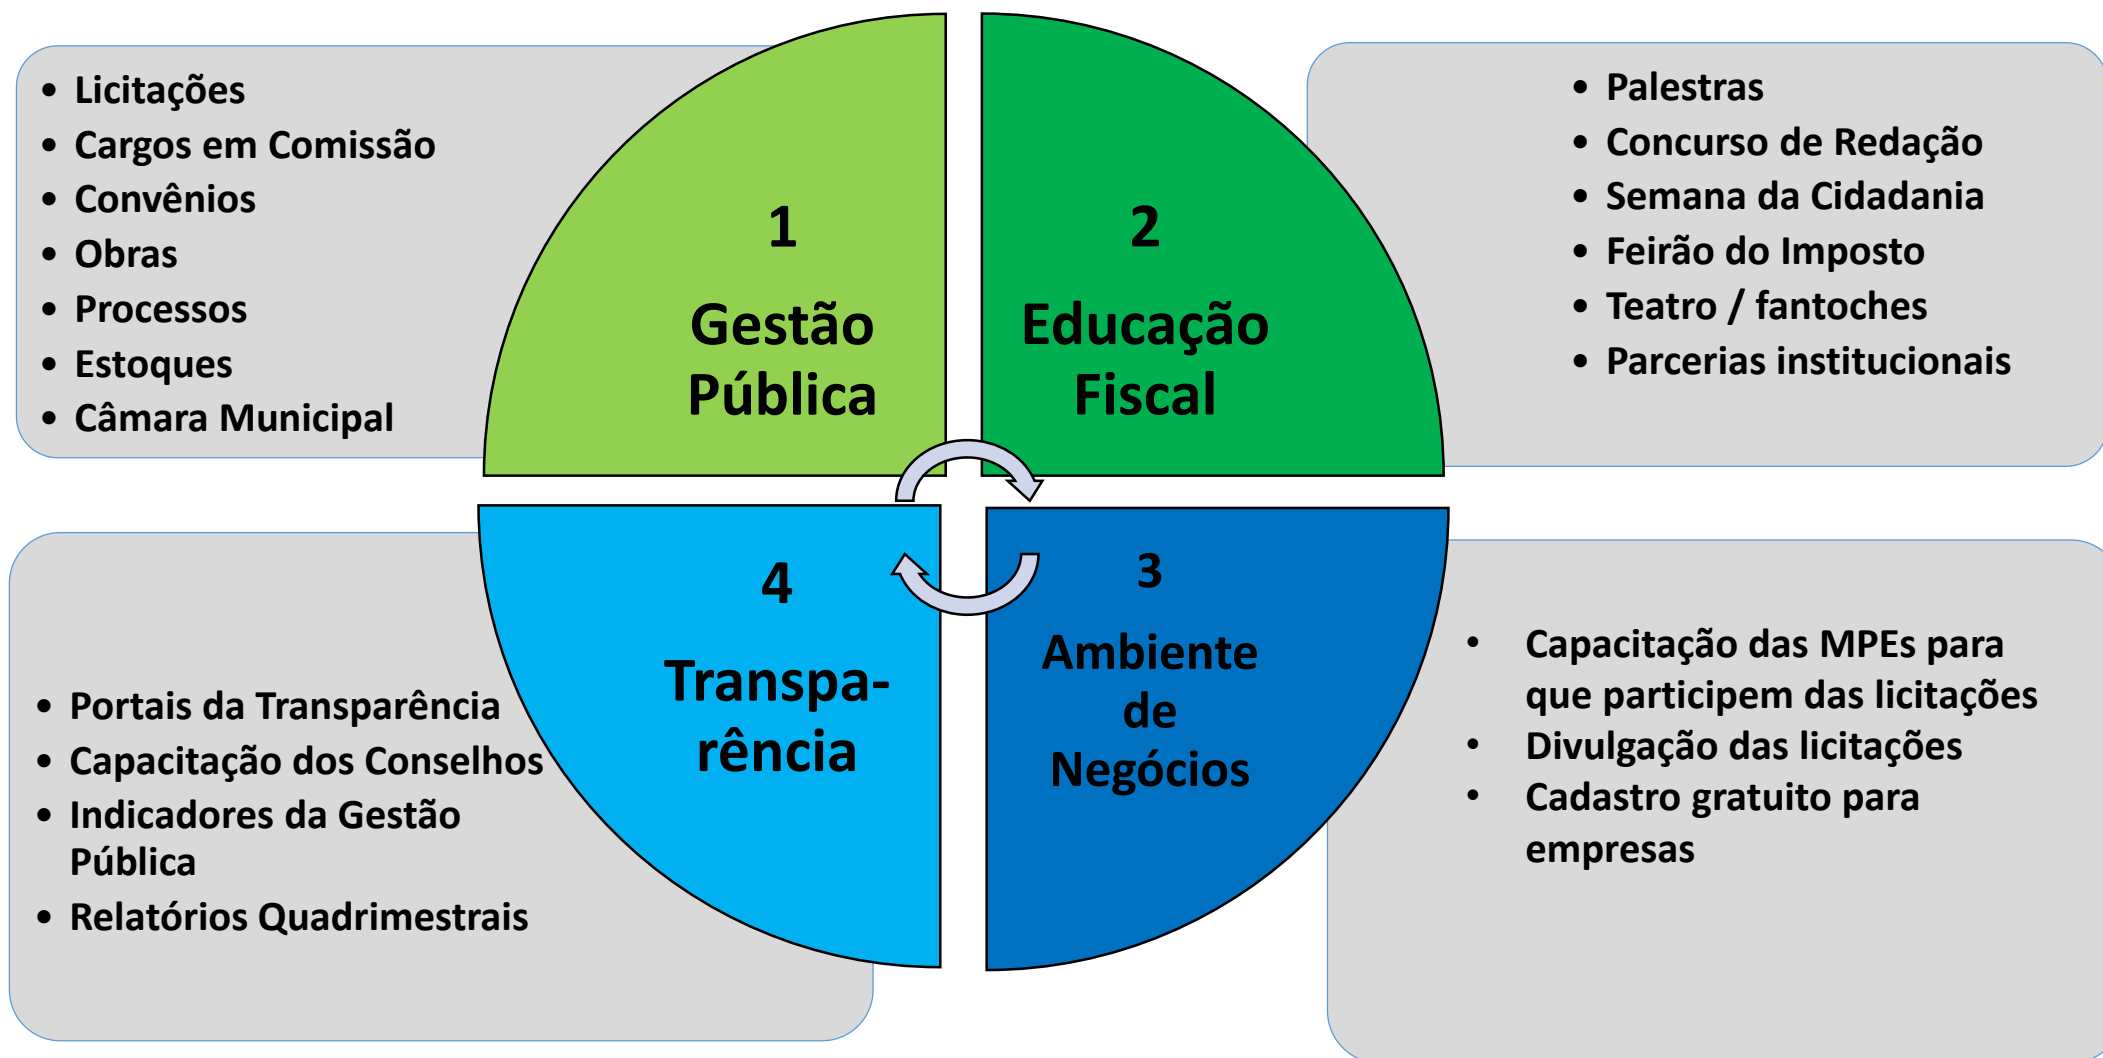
- Licitações
- Cargos em Comissão
- Convênios
- Obras
- Processos
- Estoques
- Câmara Municipal

1
Gestão Pública

2
Educação Fiscal

- Palestras
- Concurso de Redação
- Semana da Cidadania
- Feirão do Imposto
- Teatro / fantoches
- Parcerias institucionais

4
Transparência

3
Ambiente de Negócios

- Portais da Transparência
- Capacitação dos Conselhos
- Indicadores da Gestão Pública
- Relatórios Quadrimestrais

- Capacitação das MPEs para que participem das licitações
- Divulgação das licitações
- Cadastro gratuito para empresas